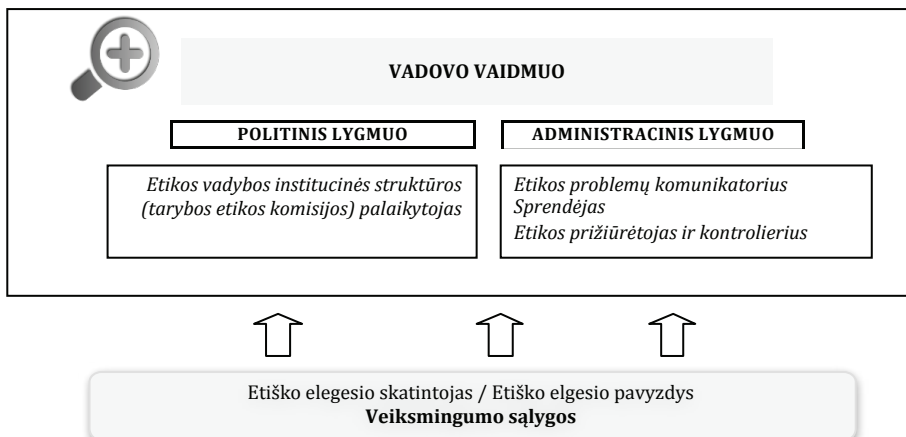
VADOVO VAIDMUO

POLITINIS LYGMUO

ADMINISTRACINIS LYGMUO

Etikos vadybos institucinės struktūros (tarybos etikos komisijos) palaikytojas

Etikos problemų komunikatorius
Sprendėjas
Etikos prižiūrėtojas ir kontrolierius

Etiško elegesio skatintojas / Etiško elgesio pavyzdys
Veiksmingumo sąlygos